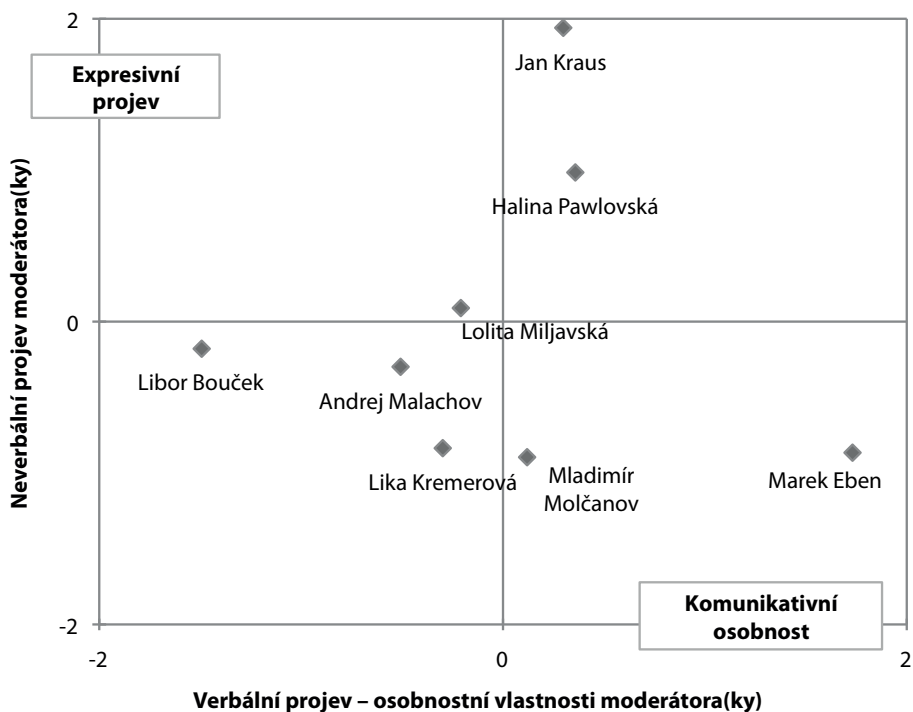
2

Expresivní projev

Jan Kraus

Halina Pawlovská

Neverbální projev moderátora(ky)

0

Lolita Miljavská

Libor Bouček

Andrej Malachov

Lika Kremerová

Mladimír Molčanov

Marek Eben

-2

Komunikativní osobnost

-2

0

2

Verbální projev – osobnostní vlastnosti moderátora(ky)